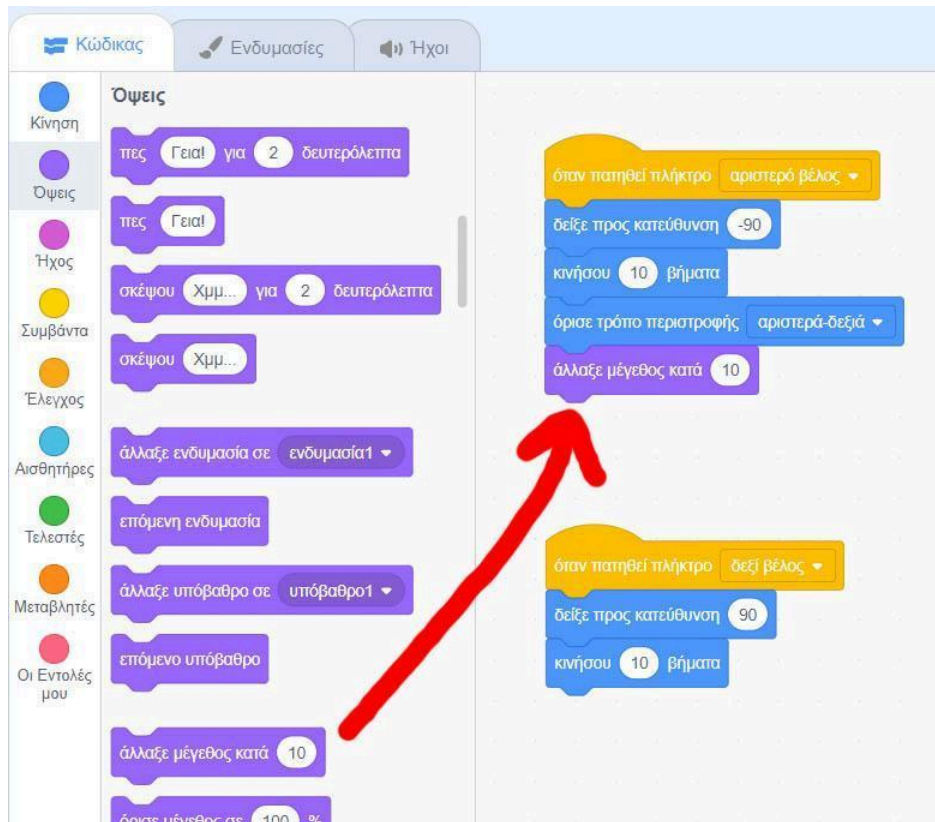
Κώδικας
Ενδυμασίες
Ήχοι

Κίνηση
Όψεις
Ήχος
Συμβάντα
Έλεγχος
Αισθητήρες
Τελεστές
Μεταβλητές
Οι Εντολές μου

Όψεις
πες Γεια! για 2 δευτερόλεπτα
πες Γεια!
σκέψου Χμμ... για 2 δευτερόλεπτα
σκέψου Χμμ...
άλλαξε ενδυμασία σε ενδυμασία1
επόμενη ενδυμασία
άλλαξε υπόβαθρο σε υπόβαθρο1
επόμενο υπόβαθρο
άλλαξε μέγεθος κατά 10
όρισε μέγεθος σε 100 %

όταν πατηθεί πλήκτρο αριστερό βέλος
δείξε προς κατεύθυνση -90
κινήσου 10 βήματα
όρισε τρόπο περιστροφής αριστερά-δεξιά
άλλαξε μέγεθος κατά 10

όταν πατηθεί πλήκτρο δεξί βέλος
δείξε προς κατεύθυνση 90
κινήσου 10 βήματα